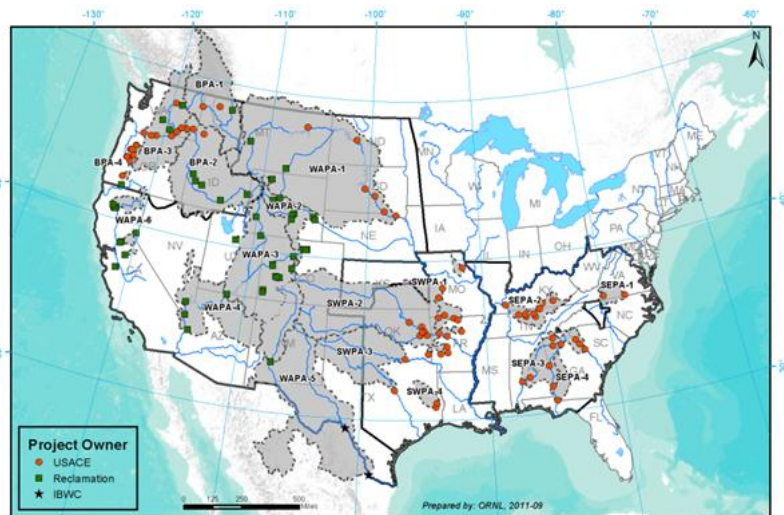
-130° -120° -110° -100° -90° -80° -70° -60°

N

BPA-1
BPA-3
BPA-4
BPA-2
WAPA-1
WAPA-2
WAPA-6
WAPA-3
WAPA-4
WAPA-5
SWPA-1
SWPA-2
SWPA-3
SWPA-4
SEPA-1
SEPA-2
SEPA-3
SEPA-4

ND
SD
NE
MN
WI
MI
IA
IL
IN
OH
PA
NY
ME
MA
WV
VA
KY
TN
NC
SC
GA
FL
AL
MS
LA
AR
MO
KS
OK
TX
NV
UT
AZ
ID
ID

Project Owner
USACE
Reclamation
IBWC

0 125 250 500 Miles

Prepared by: ORNL, 2011-09